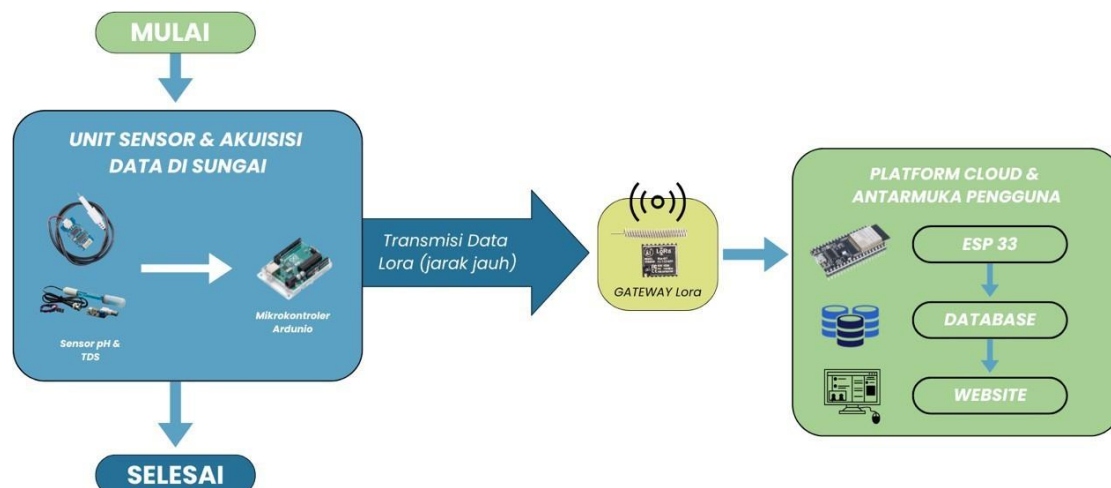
MULAI

UNIT SENSOR & AKUISISI DATA DI SUNGAI

Sensor pH & TDS

Mikrokontroler Ardunio

SELESAI

Transmisi Data Lora (jarak jauh)

GATEWAY Lora

PLATFORM CLOUD & ANTARMUKA PENGGUNA

ESP 33

DATABASE

WEBSITE